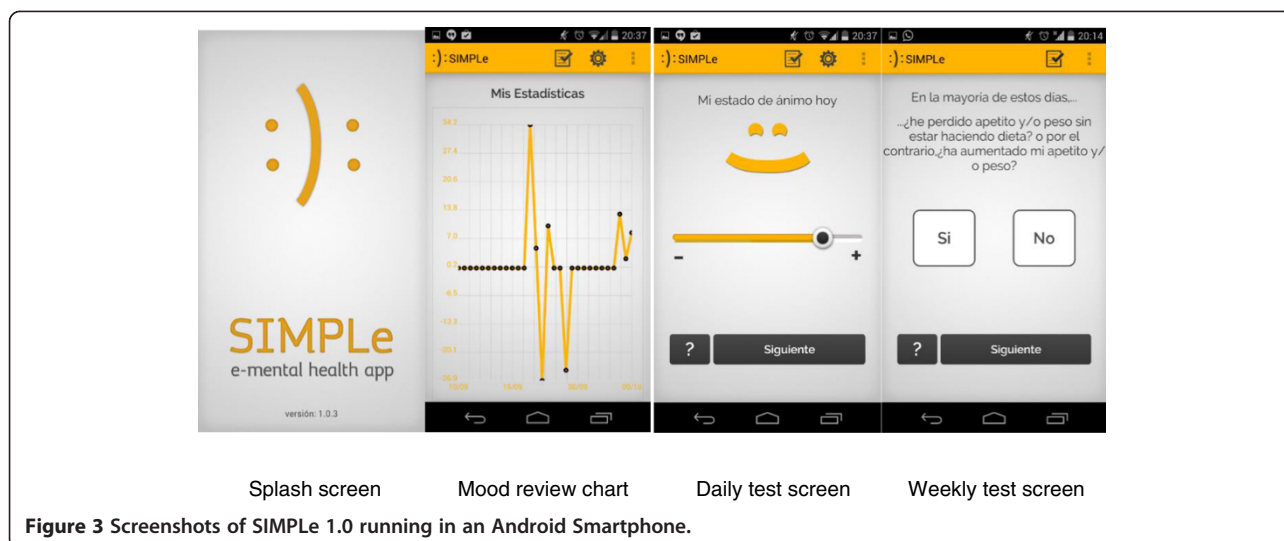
:)

SIMPLe
e-mental health app

versión: 1.0.3

20:37
:) SIMPLe

Mis Estadísticas

34.2
27.4
20.6
13.8
7.0
0.2
-6.5
-13.3
-20.1
-26.9
10/09
15/09
20/09
05/10

20:37
:) SIMPLe

Mi estado de ánimo hoy

–
+

?
Siguiente

20:14
:) SIMPLe

En la mayoría de estos días...

...¿he perdido apetito y/o peso sin estar haciendo dieta? o por el contrario,¿ha aumentado mi apetito y/ o peso?

Si
No

?
Siguiente

Splash screen
Mood review chart
Daily test screen
Weekly test screen

**Figure 3 Screenshots of SIMPLe 1.0 running in an Android Smartphone.**